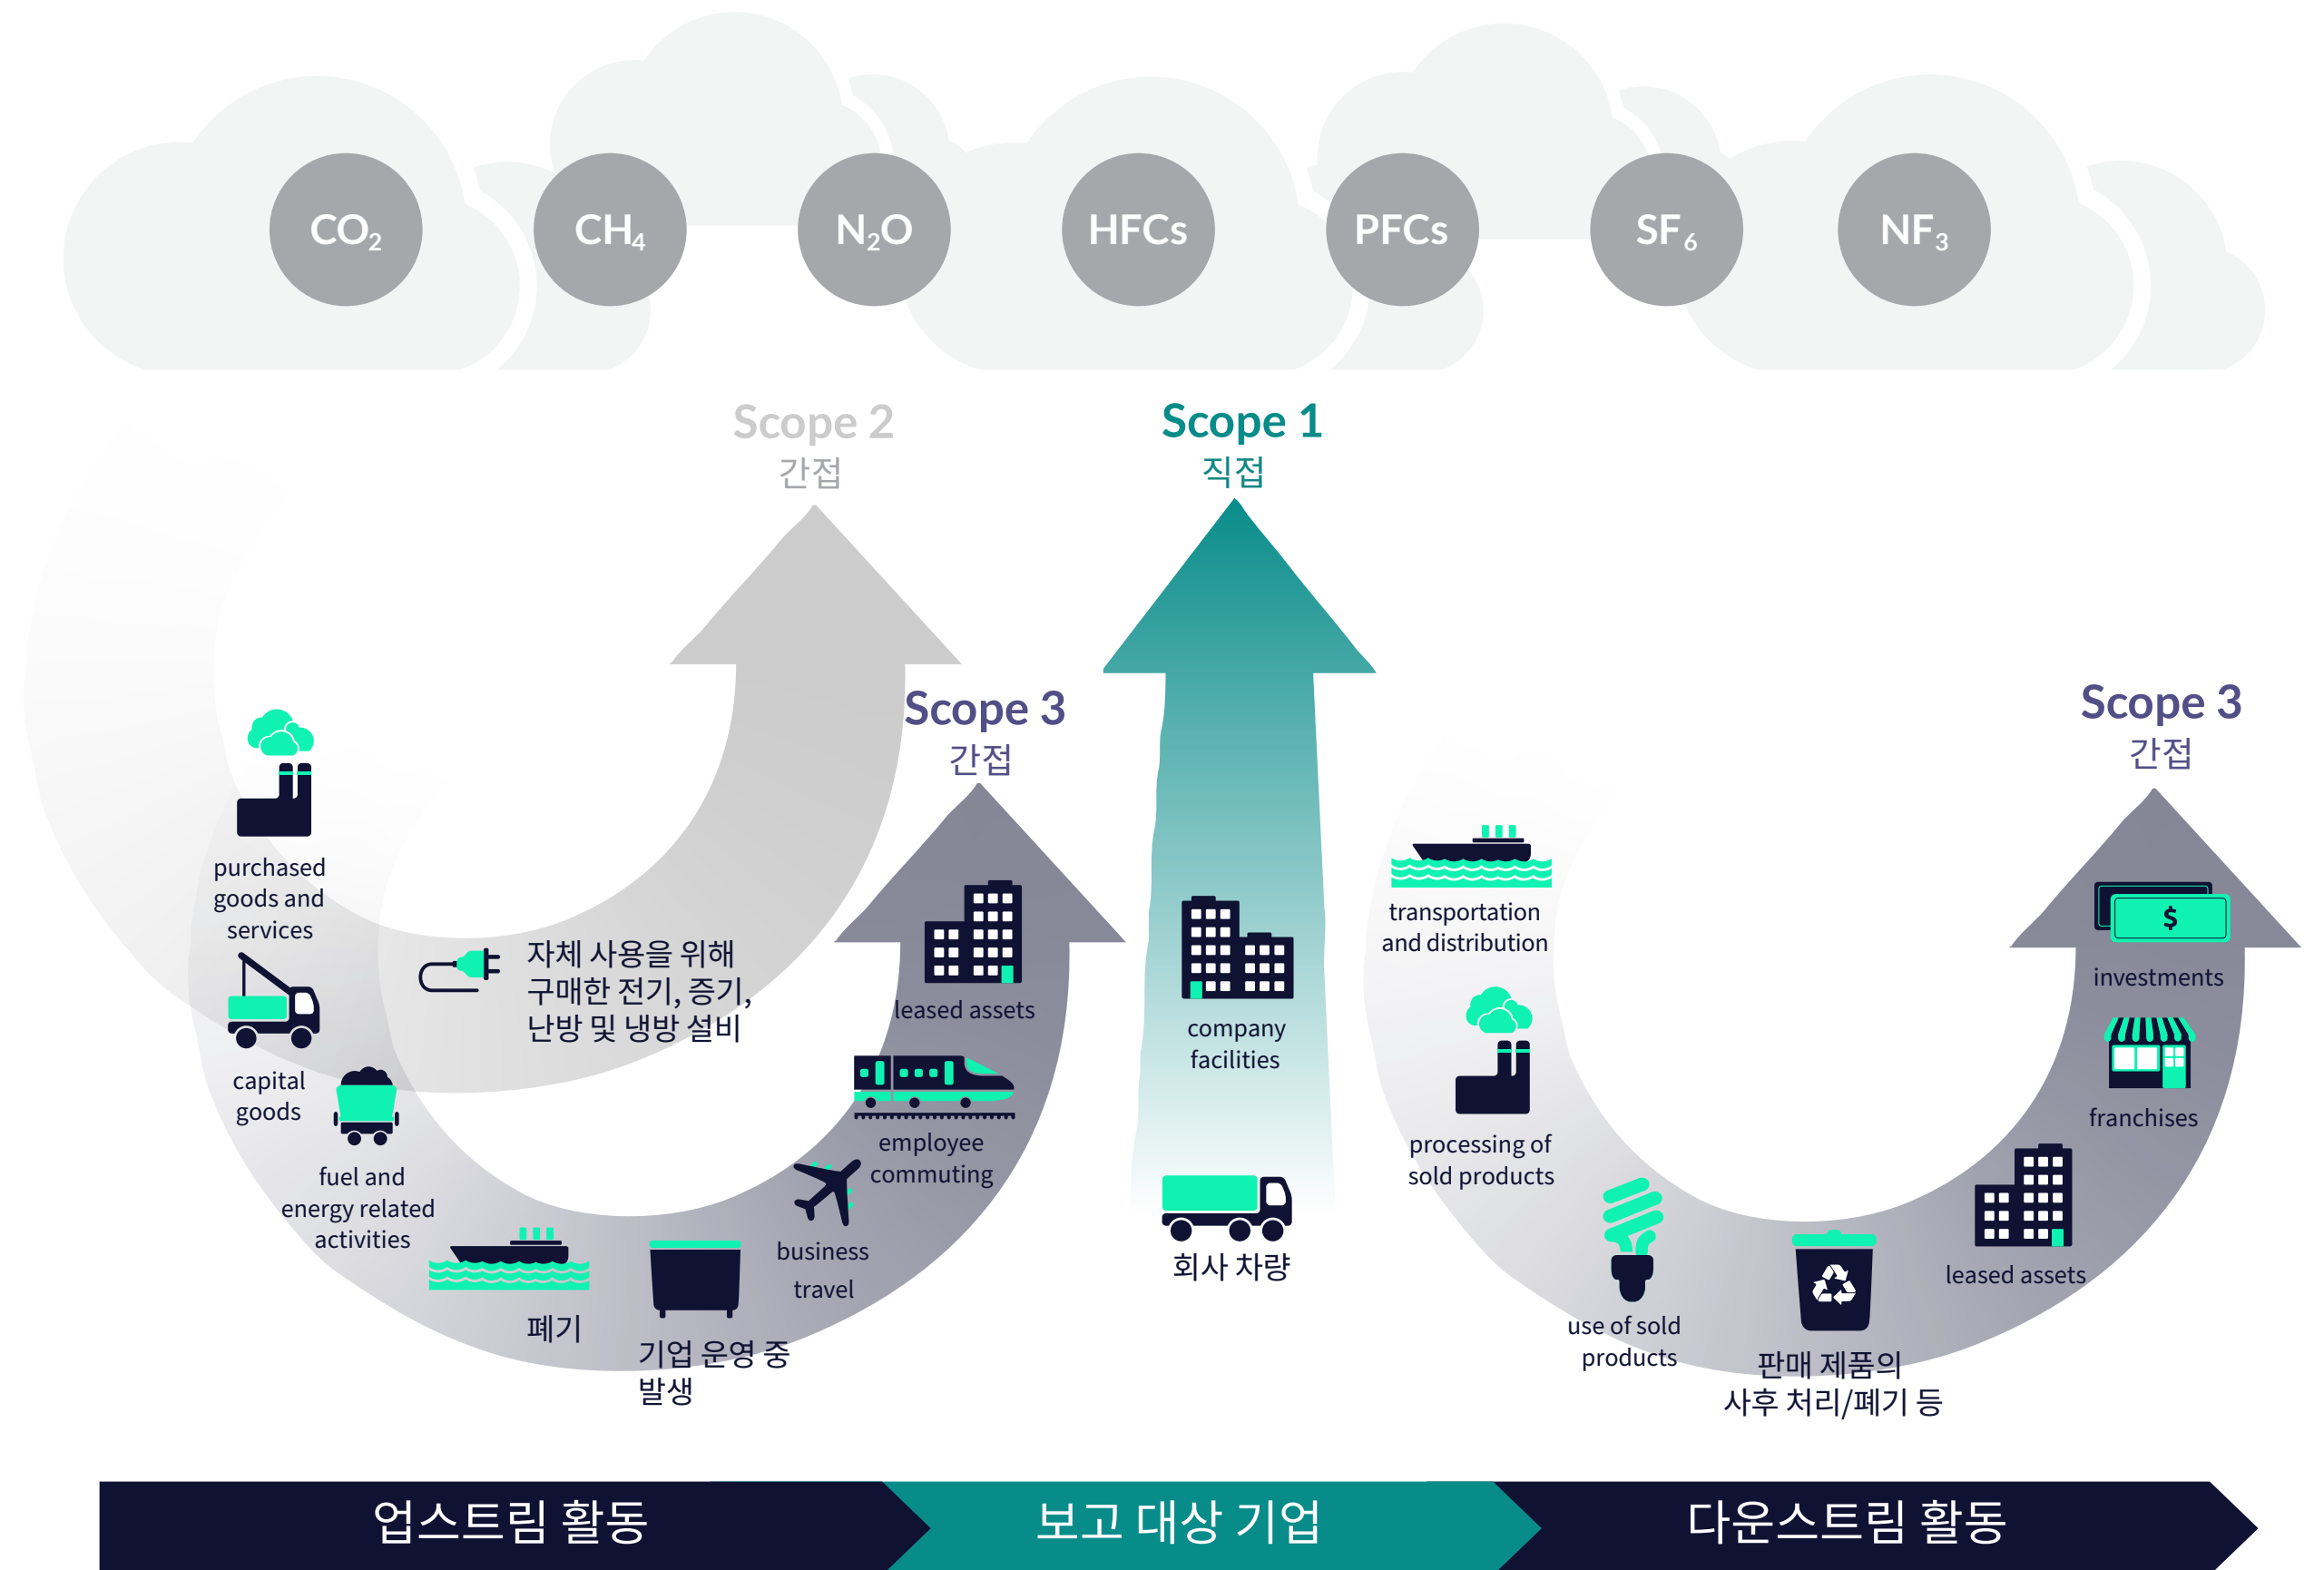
$CO_2$ $CH_4$ $N_2O$ HFCs PFCs $SF_6$ $NF_3$

Scope 2
간접

Scope 1
직접

Scope 3
간접

Scope 3
간접

purchased goods and services

자체 사용을 위해 구매한 전기, 증기, 난방 및 냉방 설비

leased assets

capital goods

fuel and energy related activities

employee commuting

business travel

폐기

기업 운영 중 발생

company facilities

회사 차량

transportation and distribution

processing of sold products

use of sold products

판매 제품의 사후 처리/폐기 등

investments

franchises

leased assets

업스트림 활동

보고 대상 기업

다운스트림 활동